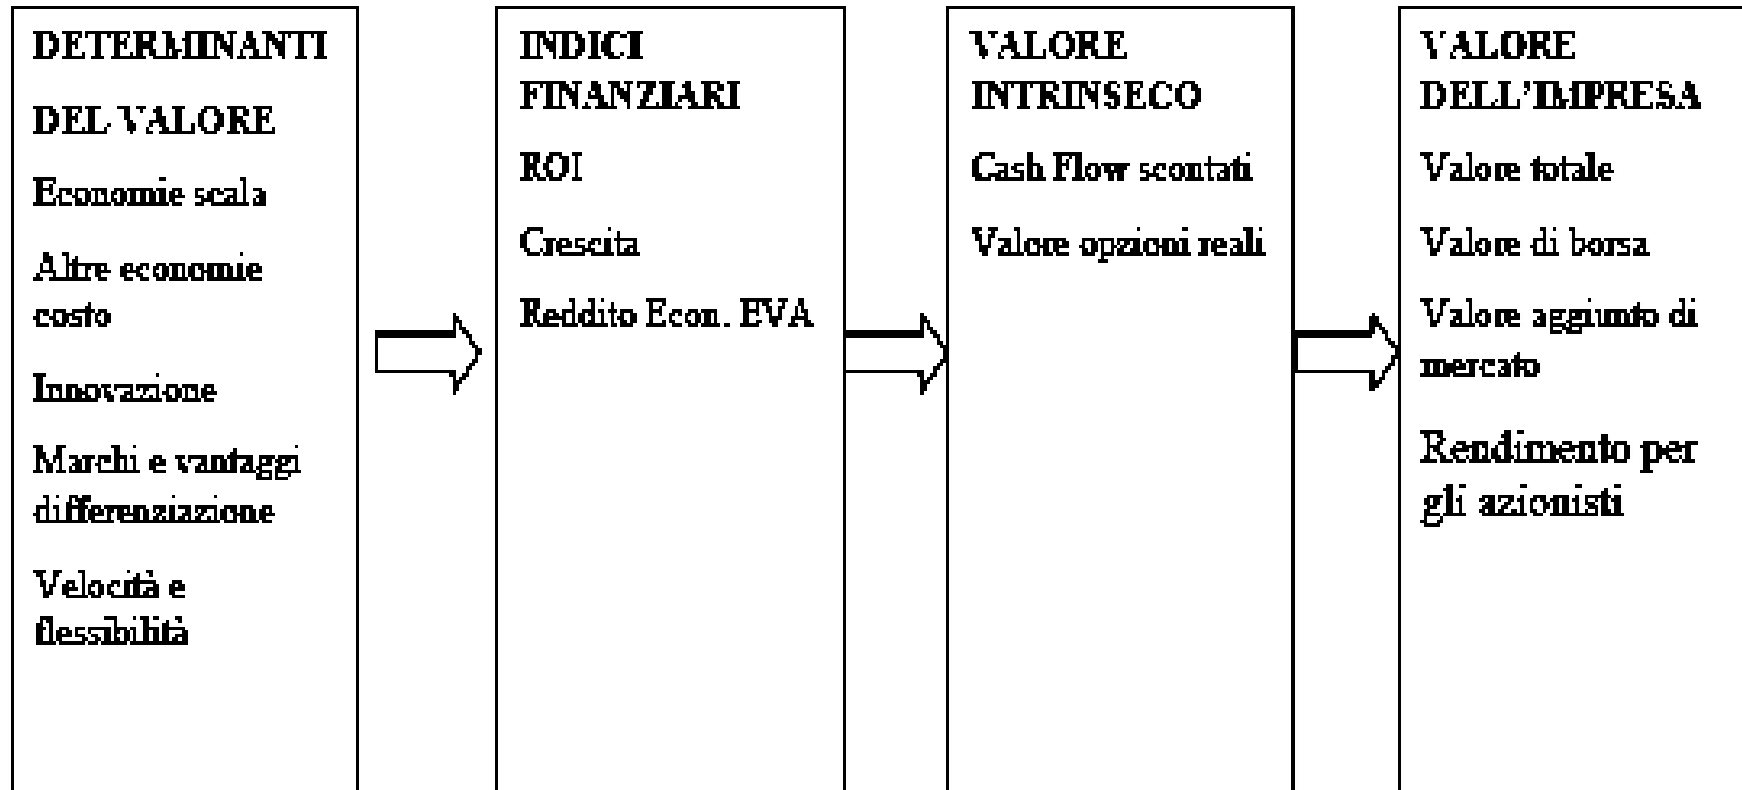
DETERMINANTI

DEL VALORE

Economie scala

Altre economie costo

Innovazione

Marchi e vantaggi differenziazione

Velocità e flessibilità

INDICI FINANZIARI

ROI

Crescita

Reddito Econ. EVA

VALORE INTRINSECO

Cash Flow scontati

Valore opzioni reali

VALORE DELL'IMPRESA

Valore totale

Valore di borsa

Valore aggiunto di mercato

Rendimento per gli azionisti